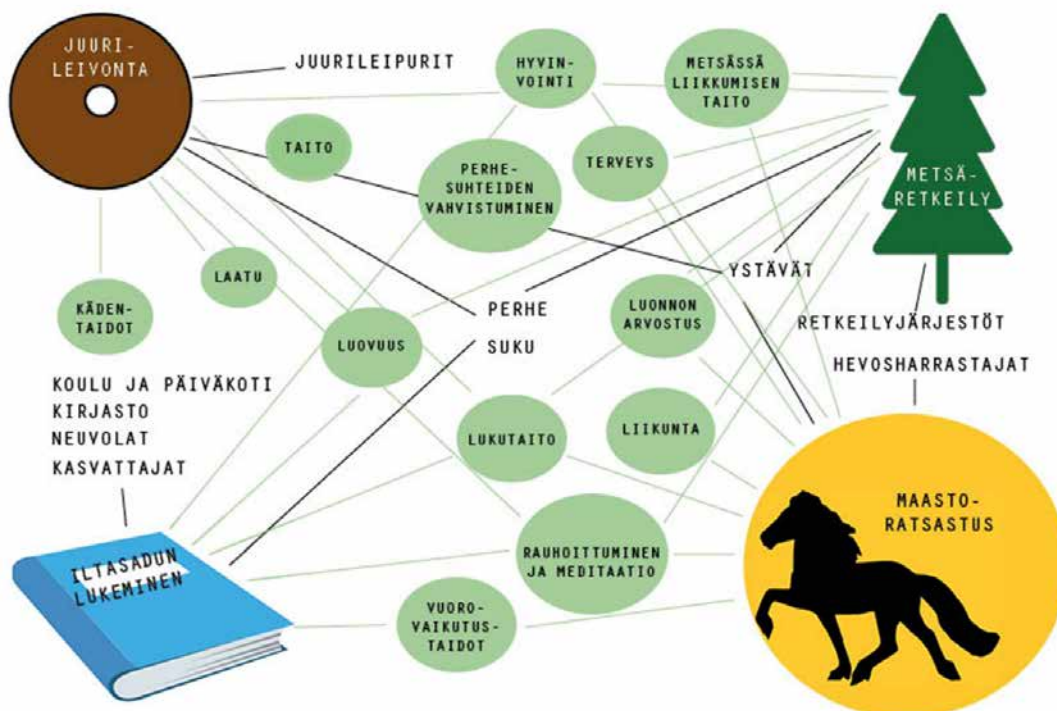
JUURI-LEIVONTA

JUURILEIPURIT

HYVIN-VOINTI

METSÄSSÄ LIIKKUMISEN TAITO

TAITO

PERHE-SUHTEIDEN VAHVISTUMINEN

TERVEYS

METSÄ-RETKEILY

LAATU

YSTÄVÄT

KÄDEN-TAIDOT

PERHE

LUONNON ARVOSTUS

RETKEILYJÄRJESTÖT

LUOVUUS

SUKU

HEVOSHARRASTAJAT

KOULU JA PÄIVÄKOTI
KIRJASTO
NEUVOLAT
KASVATTAJAT

LUKUTAITO

LIIKUNTA

MAASTO-RATSASTUS

ILTASADUN LUKEMINEN

RAUHOITTUMINEN JA MEDITAATIO

VUORO-VAIKUTUS-TAIDOT